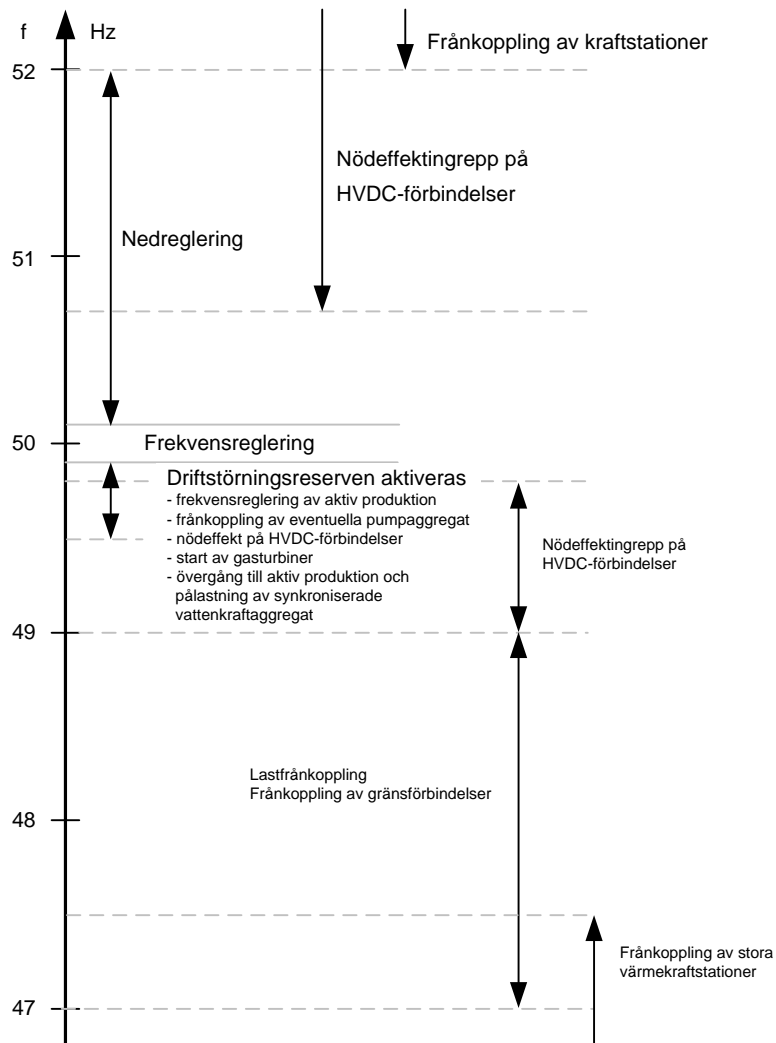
f

Hz

Frånkoppling av kraftstationer

52

Nödeffektingrepp på HVDC-förbindelser

Nedreglering

51

50

Frekvensreglering

Driftstörningsreserven aktiveras
- frekvensreglering av aktiv produktion
- frånkoppling av eventuella pumpaggregat
- nödeffekt på HVDC-förbindelser
- start av gasturbiner
- övergång till aktiv produktion och pålastning av synkroniserade vattenkraftaggregat

Nödeffektingrepp på HVDC-förbindelser

49

Lastfrånkoppling
Frånkoppling av gränsförbindelser

48

Frånkoppling av stora värmekraftstationer

47